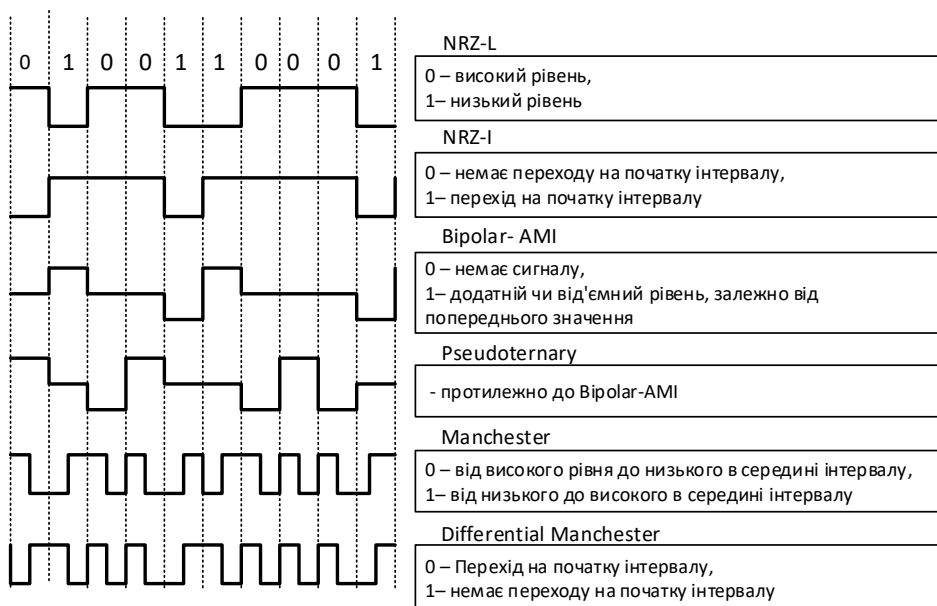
0 1 0 0 1 1 0 0 0 1

NRZ-L

0 – високий рівень,
1– низький рівень

NRZ-I

0 – немає переходу на початку інтервалу,
1– перехід на початку інтервалу

Bipolar- AMI

0 – немає сигналу,
1– додатній чи від'ємний рівень, залежно від попереднього значення

Pseudoternary

- протилежно до Bipolar-AMI

Manchester

0 – від високого рівня до низького в середині інтервалу,
1– від низького до високого в середині інтервалу

Differential Manchester

0 – Перехід на початку інтервалу,
1– немає переходу на початку інтервалу